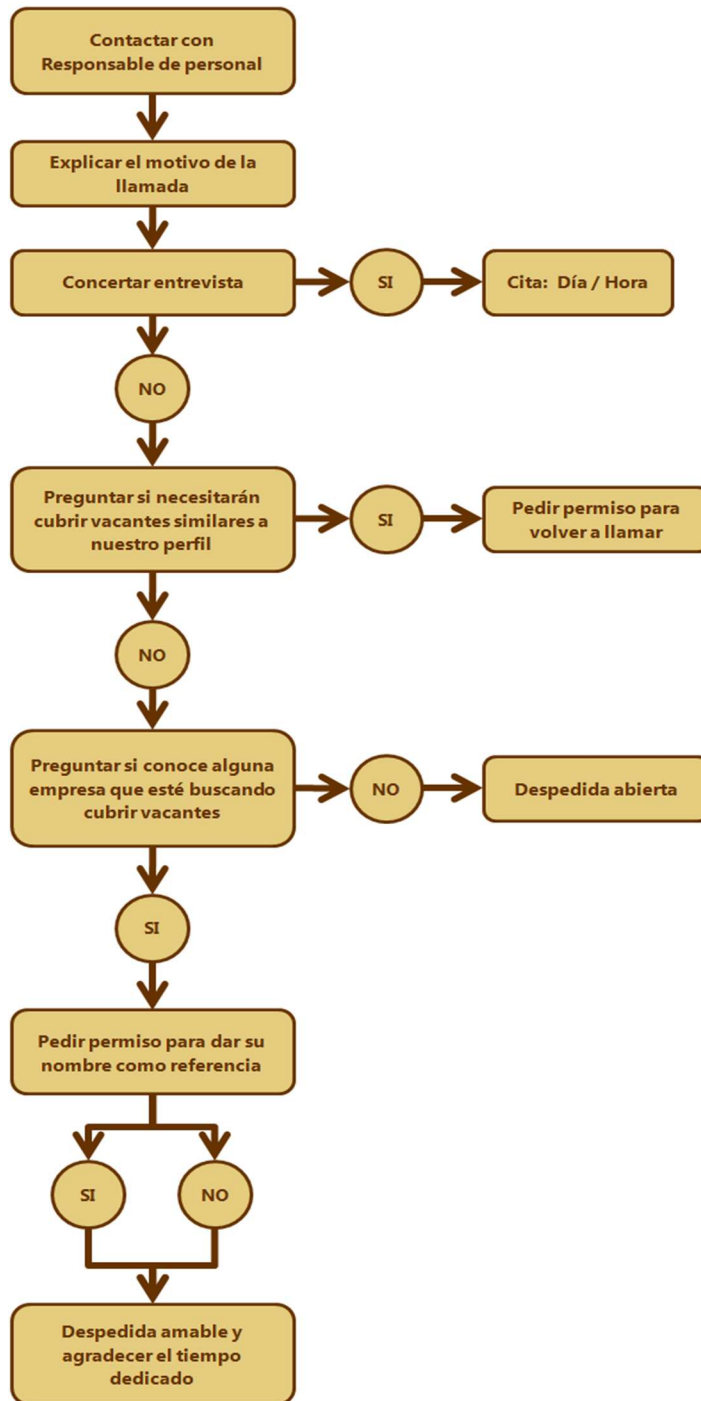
Contactar con Responsable de personal

Explicar el motivo de la llamada

Concertar entrevista

SI

Cita: Día / Hora

NO

Preguntar si necesitarán cubrir vacantes similares a nuestro perfil

SI

Pedir permiso para volver a llamar

NO

Preguntar si conoce alguna empresa que esté buscando cubrir vacantes

NO

Despedida abierta

SI

Pedir permiso para dar su nombre como referencia

SI

NO

Despedida amable y agradecer el tiempo dedicado